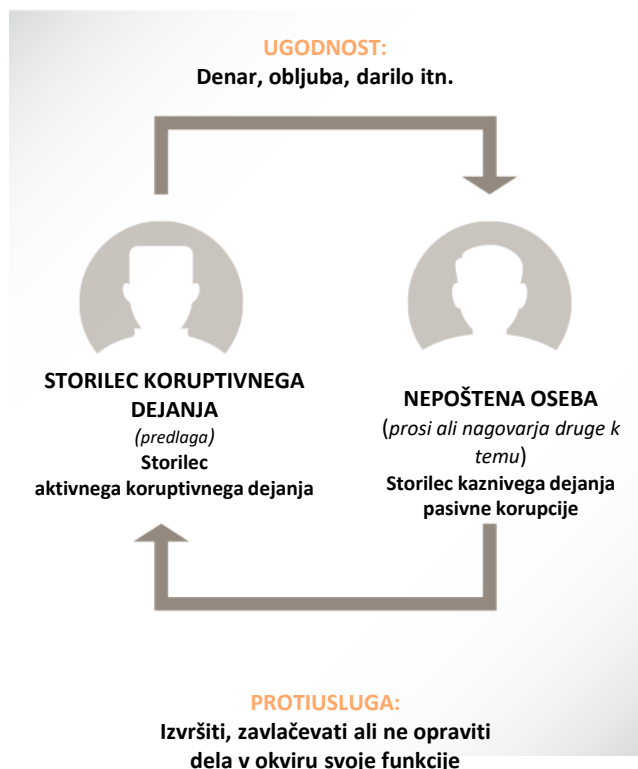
UGODNOST:
Denar, obljuba, darilo itn.

STORILEC KORUPTIVNEGA DEJANJA
(predlaga)
Storilec
aktivnega koruptivnega dejanja

NEPOŠTENA OSEBA
(prosi ali nagovarja druge k temu)
Storilec kaznivega dejanja pasivne korupcije

PROTIUSLUGA:
Izvršiti, zavlačevati ali ne opraviti dela v okviru svoje funkcije